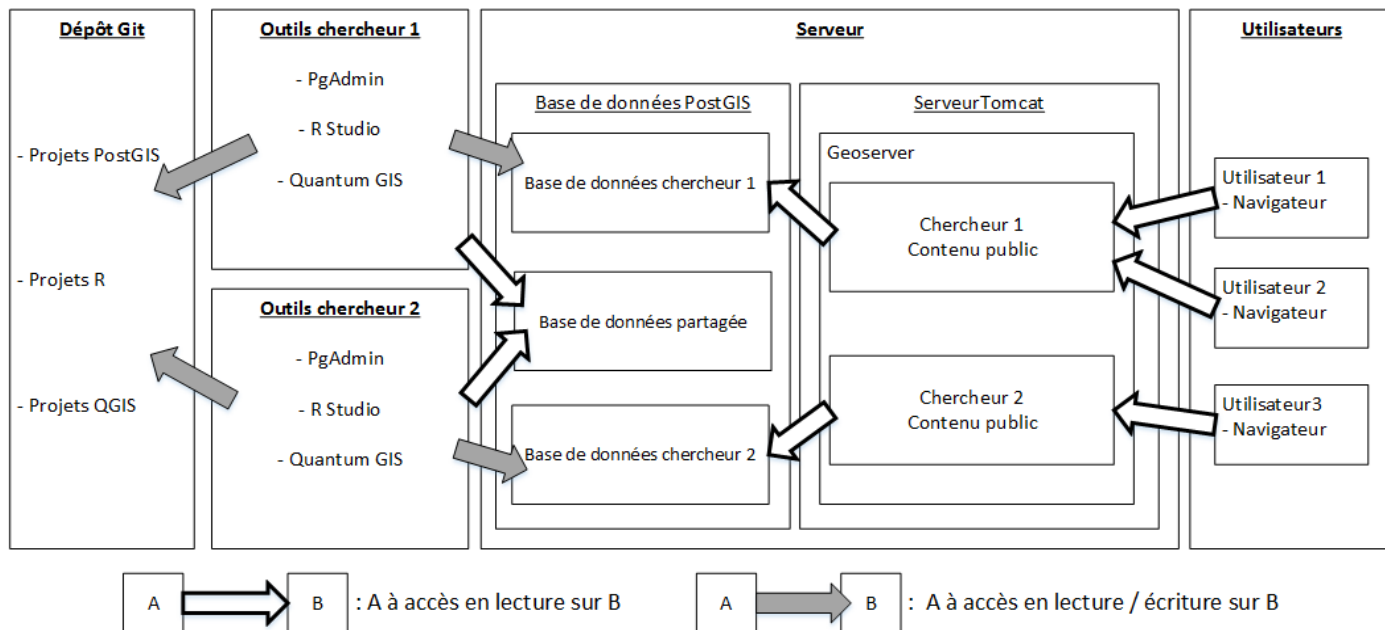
Dépôt Git

- Projets PostGIS

- Projets R

- Projets QGIS

Outils chercheur 1

- PgAdmin

- R Studio

- Quantum GIS

Outils chercheur 2

- PgAdmin

- R Studio

- Quantum GIS

Serveur

Base de données PostGIS

Base de données chercheur 1

Base de données partagée

Base de données chercheur 2

ServeurTomcat

Geoserver

Chercheur 1
Contenu public

Chercheur 2
Contenu public

Utilisateurs

Utilisateur 1
- Navigateur

Utilisateur 2
- Navigateur

Utilisateur3
- Navigateur

A B : A à accès en lecture sur B

A B : A à accès en lecture / écriture sur B